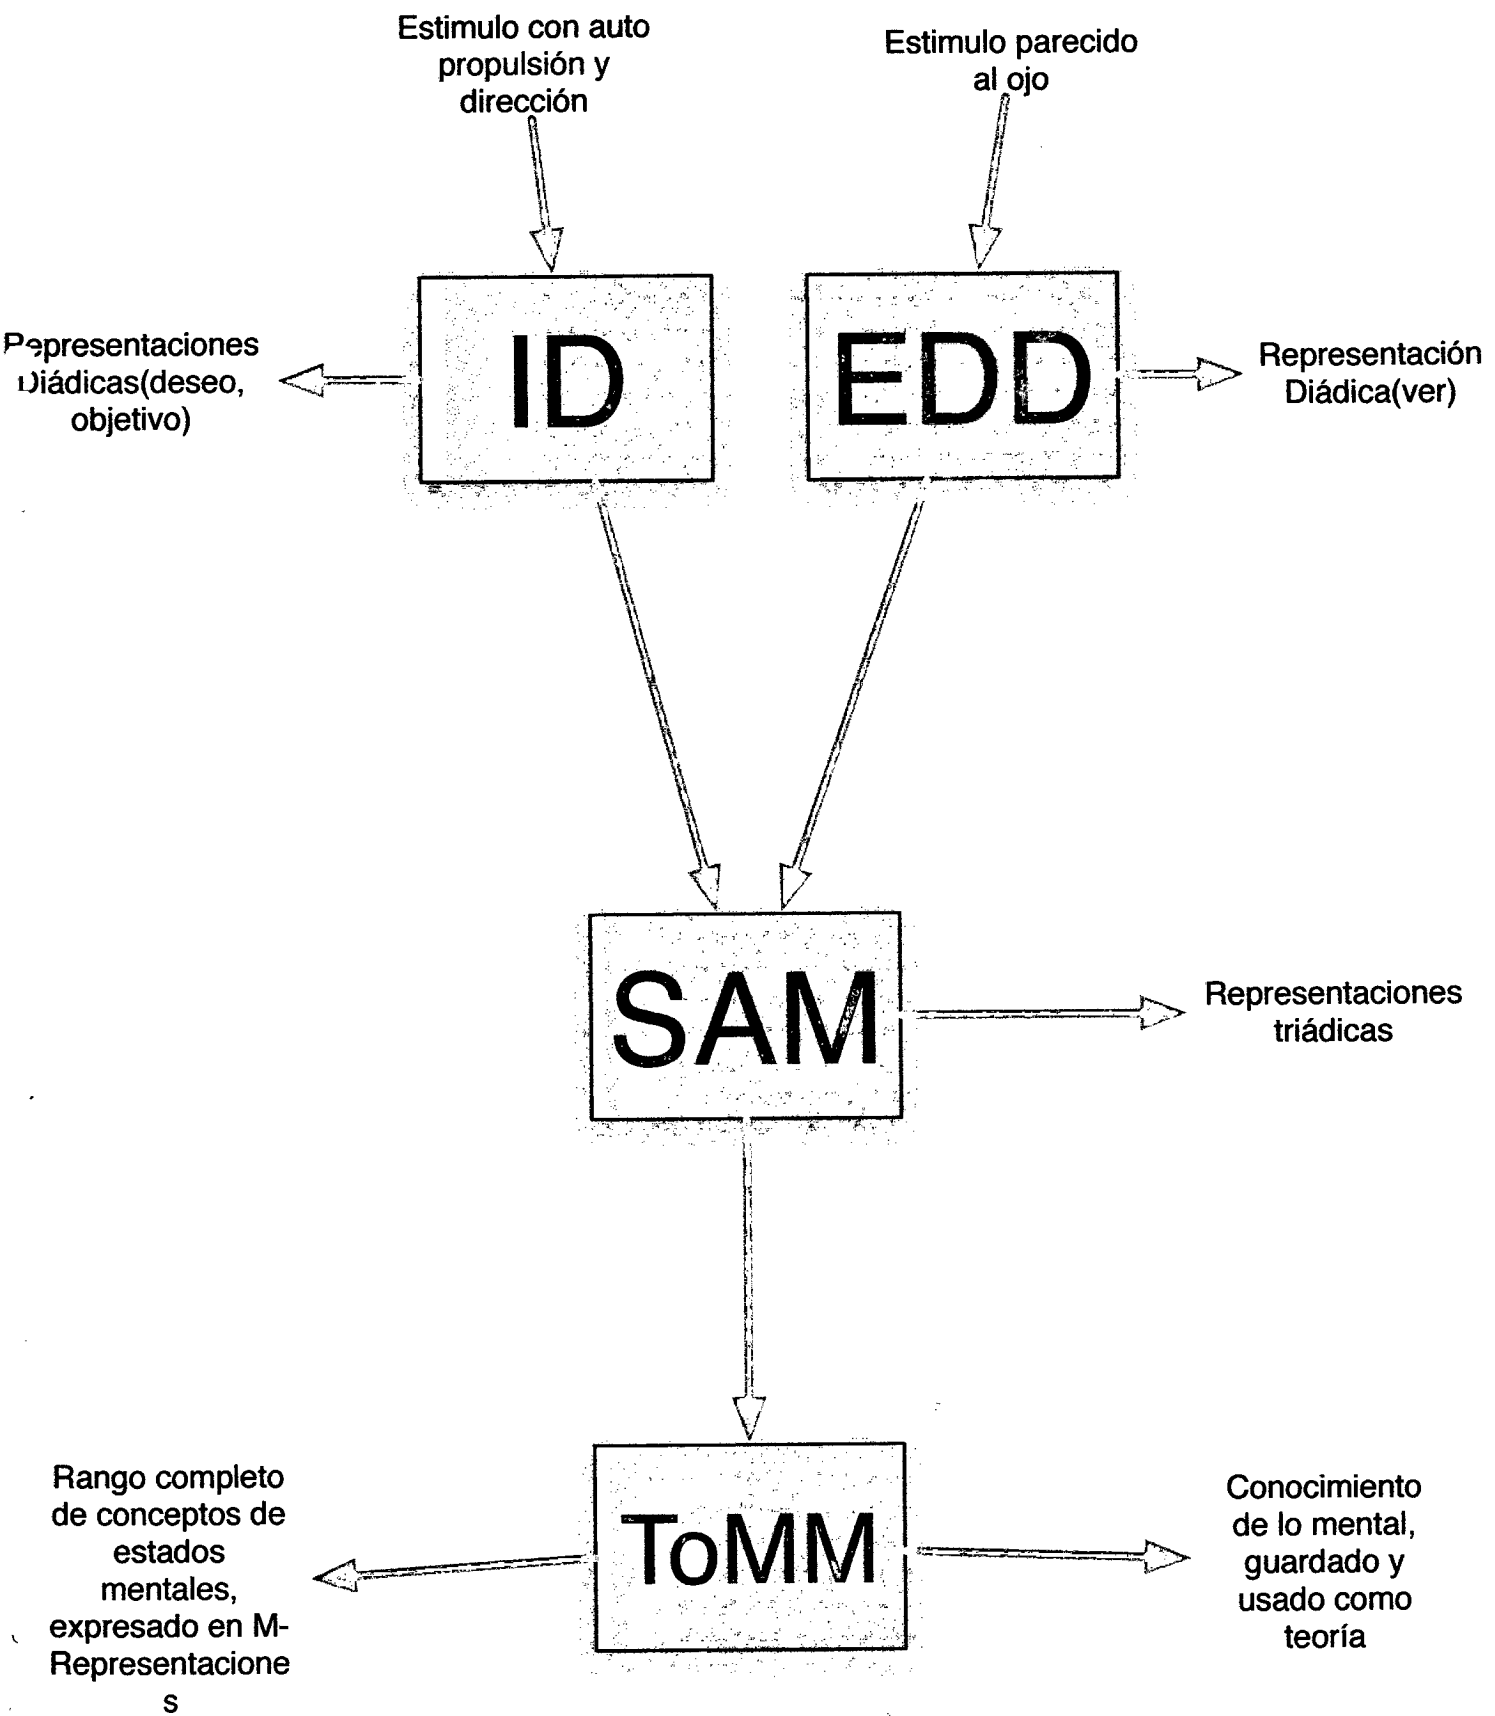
Estimulo con auto propulsión y dirección

Estimulo parecido al ojo

Representaciones Diádicas(deseo, objetivo)

ID

EDD

Representación Diádica(ver)

SAM

Representaciones triádicas

Rango completo de conceptos de estados mentales, expresado en M-Representacione s

ToMM

Conocimiento de lo mental, guardado y usado como teoría